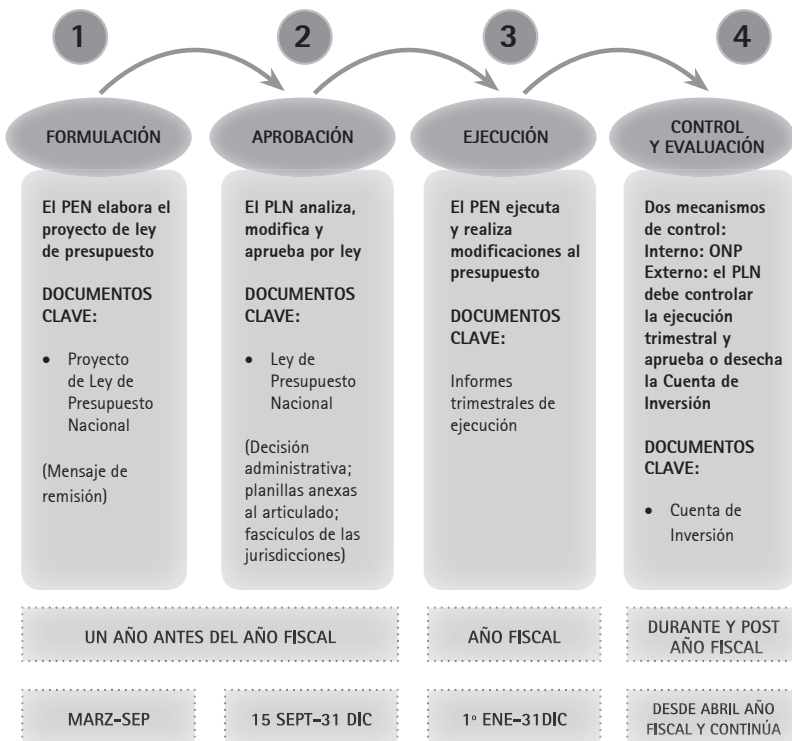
1

2

3

4

FORMULACIÓN

APROBACIÓN

EJECUCIÓN

CONTROL Y EVALUACIÓN

El PEN elabora el proyecto de ley de presupuesto

DOCUMENTOS CLAVE:

• Proyecto de Ley de Presupuesto Nacional

(Mensaje de remisión)

El PLN analiza, modifica y aprueba por ley

DOCUMENTOS CLAVE:

• Ley de Presupuesto Nacional

(Decisión administrativa; planillas anexas al articulado; fascículos de las jurisdicciones)

El PEN ejecuta y realiza modificaciones al presupuesto

DOCUMENTOS CLAVE:

Informes trimestrales de ejecución

Dos mecanismos de control:
Interno: ONP
Externo: el PLN debe controlar la ejecución trimestral y aprueba o desecha la Cuenta de Inversión

DOCUMENTOS CLAVE:

• Cuenta de Inversión

UN AÑO ANTES DEL AÑO FISCAL

AÑO FISCAL

DURANTE Y POST AÑO FISCAL

MARZ-SEP

15 SEPT-31 DIC

1º ENE-31DIC

DESDE ABRIL AÑO FISCAL Y CONTINÚA